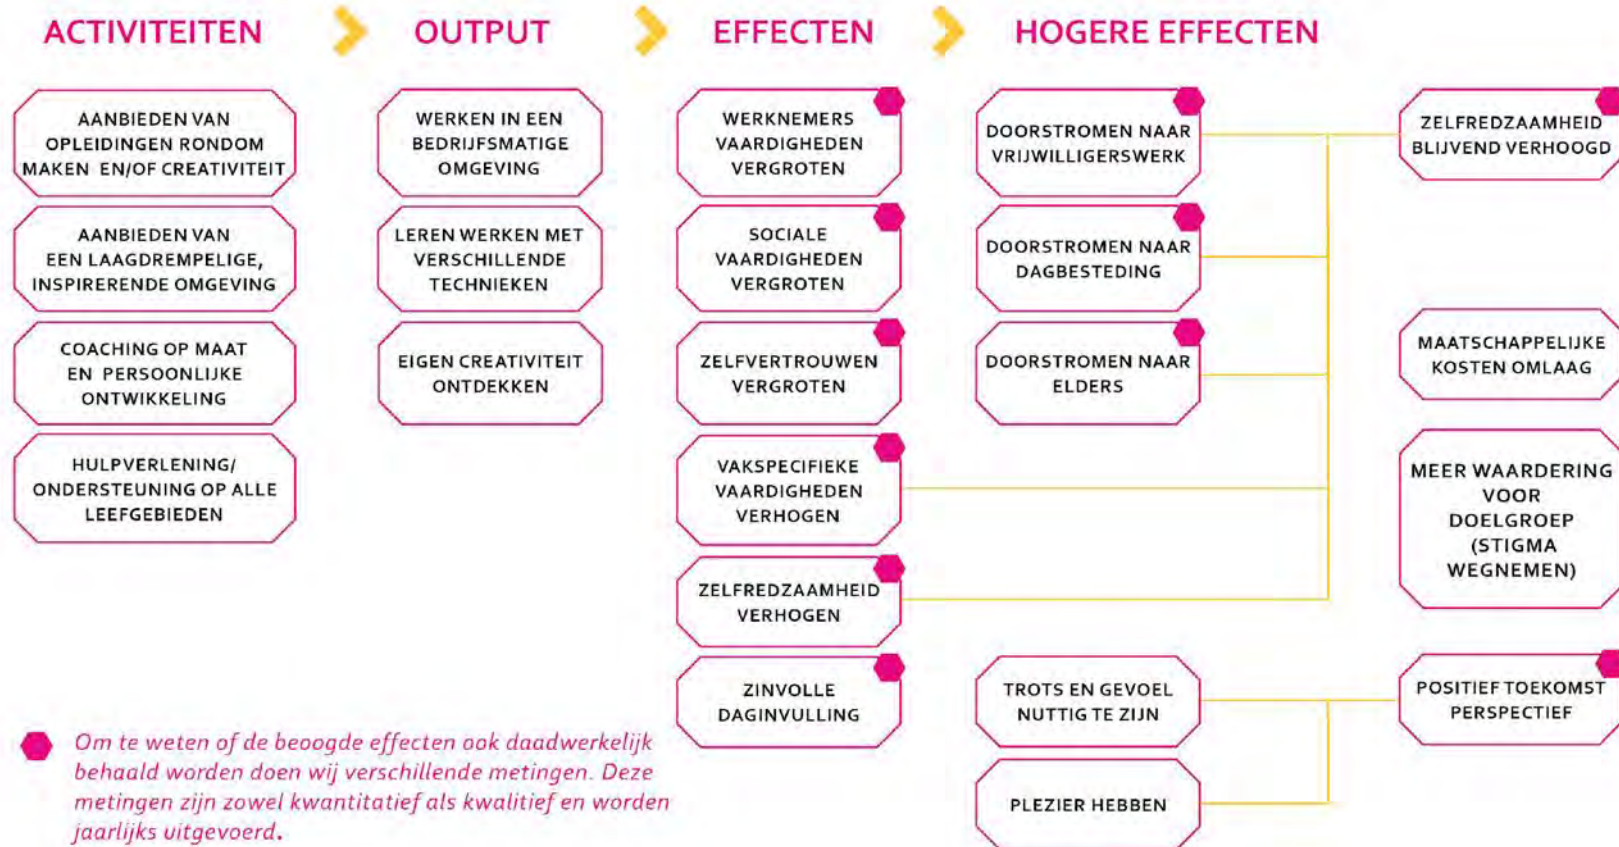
ACTIVITEITEN

OUTPUT

EFFECTEN

HOGERE EFFECTEN

AANBIEDEN VAN OPLEIDINGEN RONDOM MAKEN EN/OF CREATIVITEIT

AANBIEDEN VAN EEN LAAGDREMPELIGE, INSPIRERENDE OMGEVING

COACHING OP MAAT EN PERSOONLIJKE ONTWIKKELING

HULPVERLENING/ ONDERSTEUNING OP ALLE LEEFGEBIEDEN

WERKEN IN EEN BEDRIJFSMATIGE OMGEVING

LEREN WERKEN MET VERSCHILLENDE TECHNIEKEN

EIGEN CREATIVITEIT ONTDEKKEN

WERKNEMERS VAARDIGHEDEN VERGROTEN

SOCIALE VAARDIGHEDEN VERGROTEN

ZELFVERTROUWEN VERGROTEN

VAKSPECIFIEKE VAARDIGHEDEN VERHOGEN

ZELFREDZAAMHEID VERHOGEN

ZINVOLLE DAGINVULLING

DOORSTROMEN NAAR VRIJWILLIGERSWERK

DOORSTROMEN NAAR DAGBESTEDING

DOORSTROMEN NAAR ELDERS

TROTS EN GEVOEL NUTTIG TE ZIJN

PLEZIER HEBBEN

ZELFREDZAAMHEID BLIJVEND VERHOOGD

MAATSCHAPPELIJKE KOSTEN OMLAAG

MEER WAARDERING VOOR DOELGROEP (STIGMA WEGNEMEN)

POSITIEF TOEKOMST PERSPECTIEF

Om te weten of de beoogde effecten ook daadwerkelijk behaald worden doen wij verschillende metingen. Deze metingen zijn zowel kwantitatief als kwalitief en worden jaarlijks uitgevoerd.